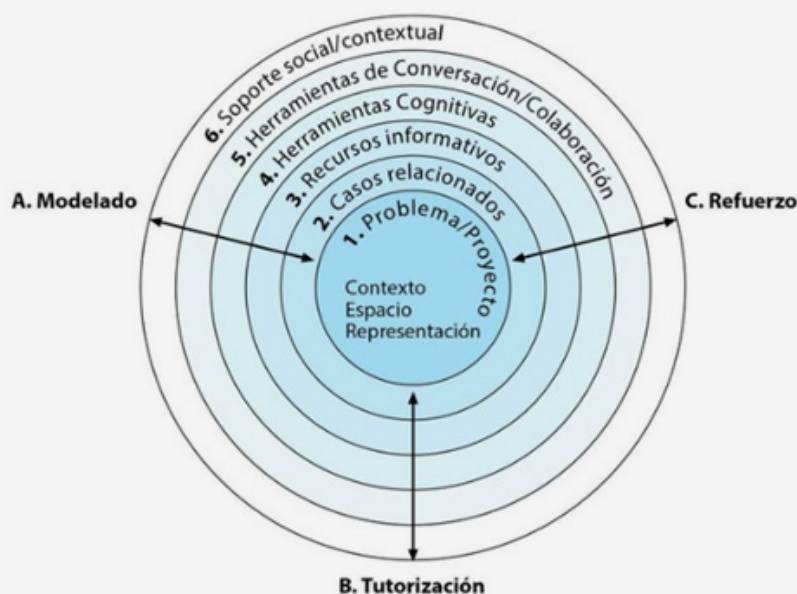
6. Soporte social/contextual
5. Herramientas de Conversación/Colaboración
4. Herramientas Cognitivas
3. Recursos informativos
2. Casos relacionados
1. Problema/Proyecto

A. Modelado

C. Refuerzo

Contexto
Espacio
Representación

B. Tutorización